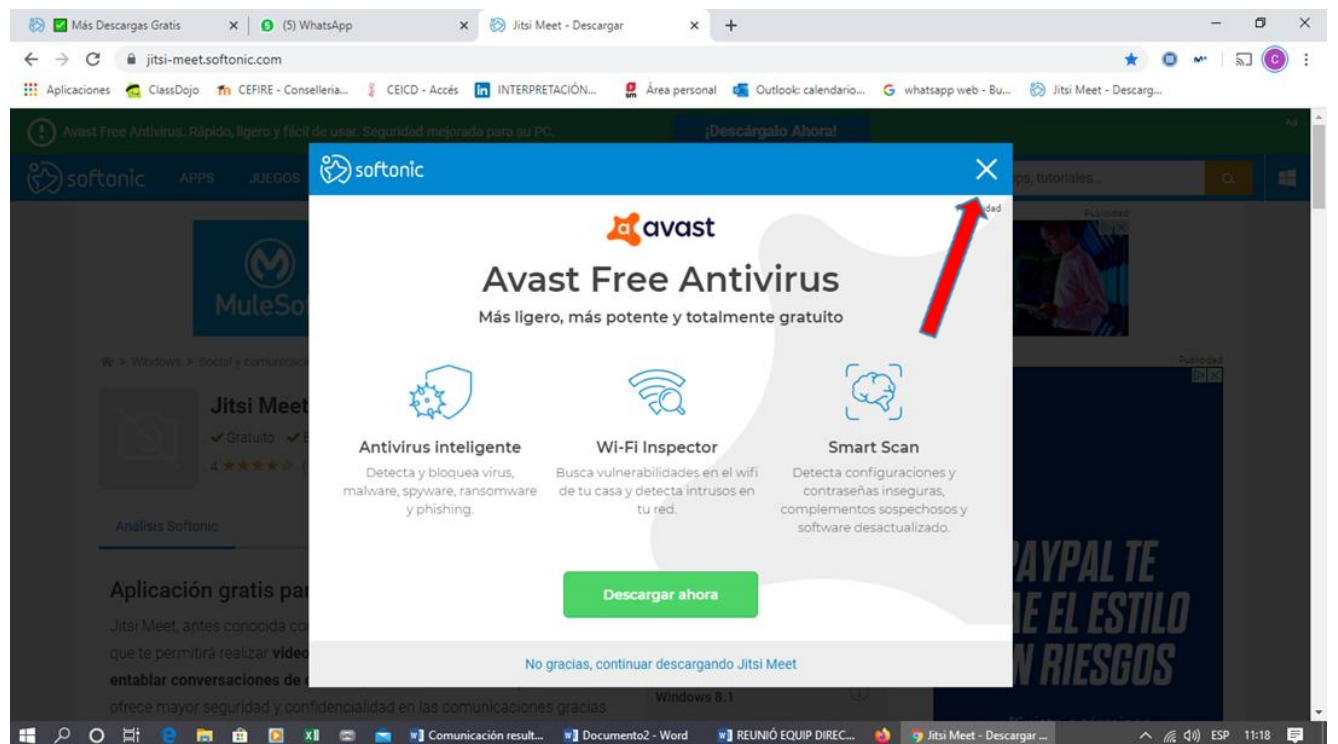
Más Descargas Gratis × (5) WhatsApp × Jitsi Meet - Descargar × +

jitsi-meet.softonic.com

Aplicaciones ClassDojo CEFIRE - Conselleria... CEICD - Accés INTERPRETACIÓN... Área personal Outlook: calendario... whatsapp web - Bu... Jitsi Meet - Descarg...

Avast Free Antivirus. Rápido, ligero y fácil de usar. Seguridad mejorada para su PC. ¡Descárgalo Ahora!

softonic APPS JUEGOS ps, tutoriales...

MuleSo

Publicidad

Windows > Social y comunicac

Jitsi Meet
✔Gratuito ✔
4 ★★★★☆ (

Análisis Softonic

Aplicación gratis par
Jitsi Meet, antes conocida co
que te permitirá realizar video
entablar conversaciones de
ofrece mayor seguridad y confidencialidad en las comunicaciones gracias

Windows 8.1

Publicidad

AYPAL TE
E EL ESTILO
N RIESGOS

softonic ×
Publicidad

avast
Avast Free Antivirus
Más ligero, más potente y totalmente gratuito

Antivirus inteligente
Detecta y bloquea virus, malware, spyware, ransomware y phishing.

Wi-Fi Inspector
Busca vulnerabilidades en el wifi de tu casa y detecta intrusos en tu red.

Smart Scan
Detecta configuraciones y contraseñas inseguras, complementos sospechosos y software desactualizado.

Descargar ahora

No gracias, continuar descargando Jitsi Meet

Comunicación result... Documento2 - Word REUNIÓ EQUIP DIREC... Jitsi Meet - Descargar ... ESP 11:18